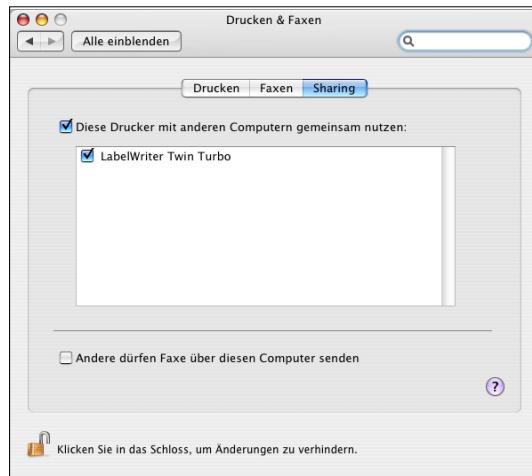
Drucken & Faxen

Alle einblenden

Drucken | Faxen | Sharing

Diese Drucker mit anderen Computern gemeinsam nutzen:

LabelWriter Twin Turbo

Andere dürfen Faxe über diesen Computer senden

?

Klicken Sie in das Schloss, um Änderungen zu verhindern.